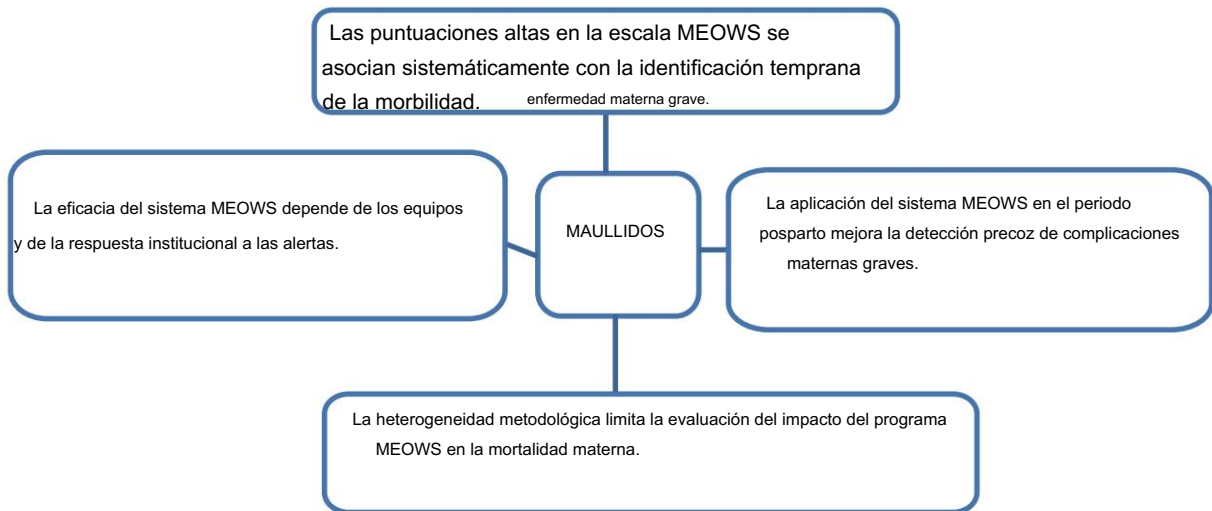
Las puntuaciones altas en la escala MEOWS se asocian sistemáticamente con la identificación temprana de la morbilidad. enfermedad materna grave.

La eficacia del sistema MEOWS depende de los equipos y de la respuesta institucional a las alertas.

MAULLIDOS

La aplicación del sistema MEOWS en el periodo posparto mejora la detección precoz de complicaciones maternas graves.

La heterogeneidad metodológica limita la evaluación del impacto del programa MEOWS en la mortalidad materna.